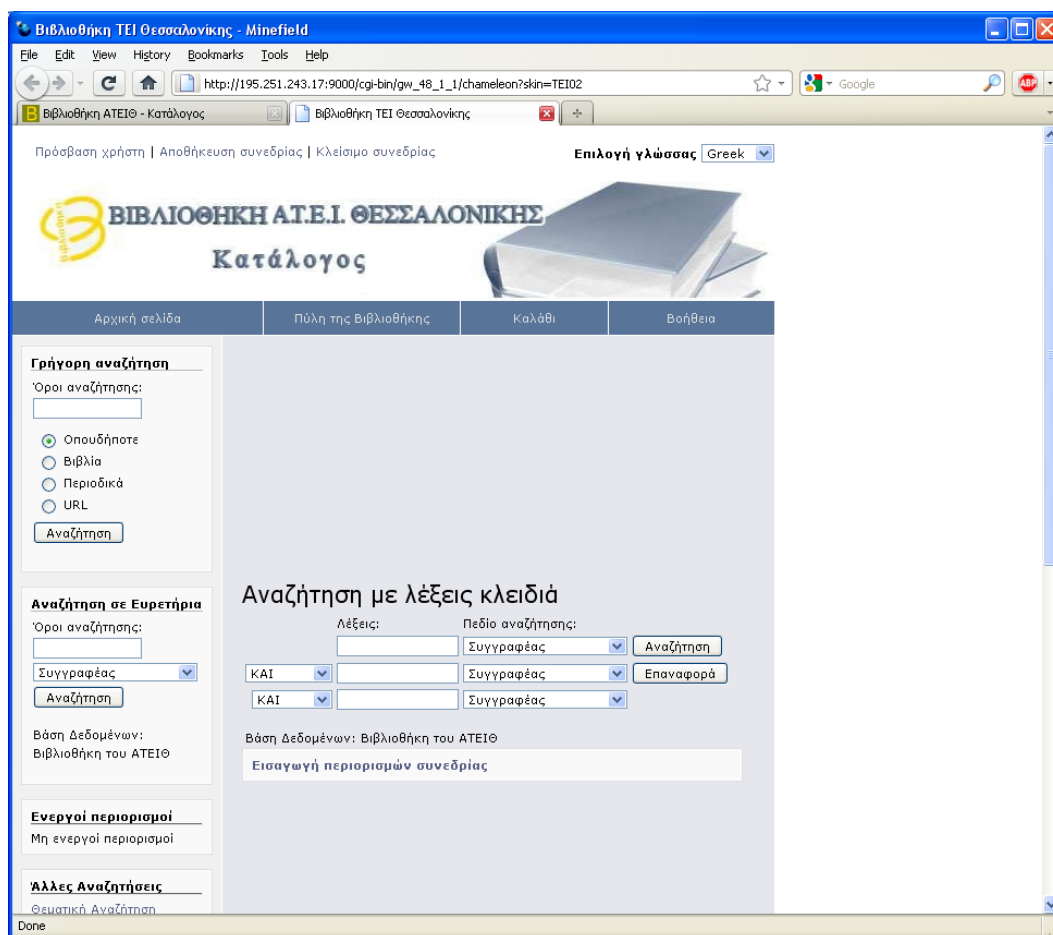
Βιβλιοθήκη ΤΕΙ Θεσσαλονίκης - Minefield

File Edit View History Bookmarks Tools Help

http://195.251.243.17:9000/cgi-bin/gw_48_1_1/chameleon?skin=TEI02

Google

Βιβλιοθήκη ΑΤΕΙΘ - Κατάλογος

Βιβλιοθήκη ΤΕΙ Θεσσαλονίκης

Πρόσβαση χρήστη | Αποθήκευση συνεδρίας | Κλείσιμο συνεδρίας

Επιλογή γλώσσας Greek

ΒΙΒΛΙΟΘΗΚΗ Α.Τ.Ε.Ι. ΘΕΣΣΑΛΟΝΙΚΗΣ

Κατάλογος

Αρχική σελίδα | Πύλη της Βιβλιοθήκης | Καλάθι | Βοήθεια

Γρήγορη αναζήτηση

Όροι αναζήτησης:

Οπουδήποτε

Βιβλία

Περιοδικά

URL

Αναζήτηση

Αναζήτηση σε Ευρετήρια

Όροι αναζήτησης:

Συγγραφέας

Αναζήτηση

Βάση Δεδομένων: Βιβλιοθήκη του ΑΤΕΙΘ

Ενεργοί περιορισμοί

Μη ενεργοί περιορισμοί

Άλλες Αναζητήσεις

Θεματική Αναζήτηση

Αναζήτηση με λέξεις κλειδιά

| | Λέξεις: | Πεδίο αναζήτησης: | |
|---|---|---|---|
| | | Συγγραφέας | Αναζήτηση |
| ΚΑΙ | | Συγγραφέας | Επαναφορά |
| ΚΑΙ | | Συγγραφέας | |

Βάση Δεδομένων: Βιβλιοθήκη του ΑΤΕΙΘ

Εισαγωγή περιορισμών συνεδρίας

Done